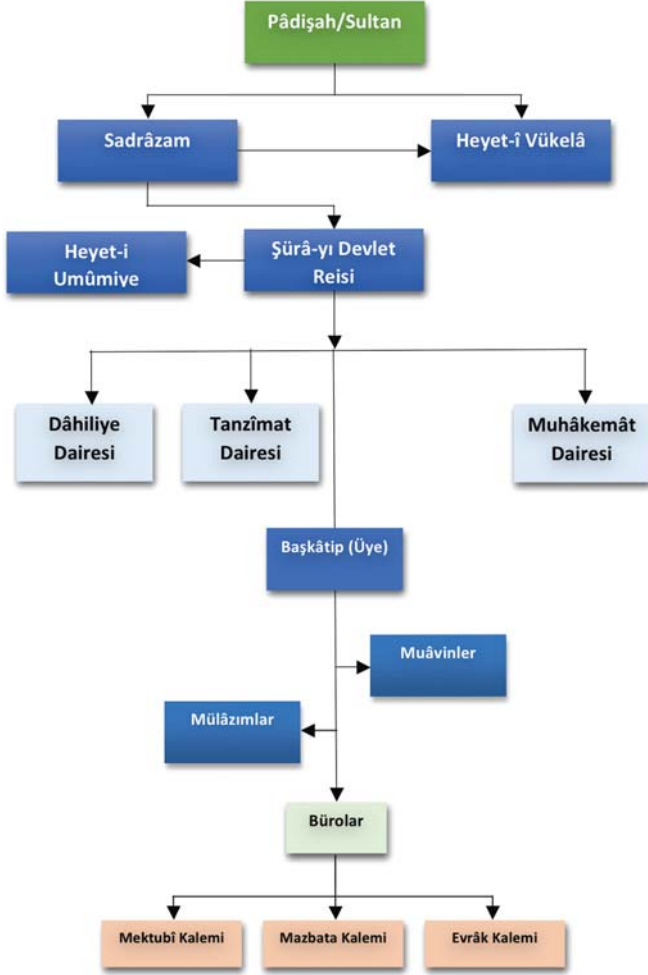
Pâdişah/Sultan

Sadrâzam

Heyet-î Vükelâ

Heyet-i Umûmiye

Şûrâ-yı Devlet Reisi

Dâhiliye Dairesi

Tanzîmat Dairesi

Muhâkemât Dairesi

Başkâtip (Üye)

Muâvinler

Mülâzımlar

Bürolar

Mektubî Kalemi

Mazbata Kalemi

Evrâk Kalemi